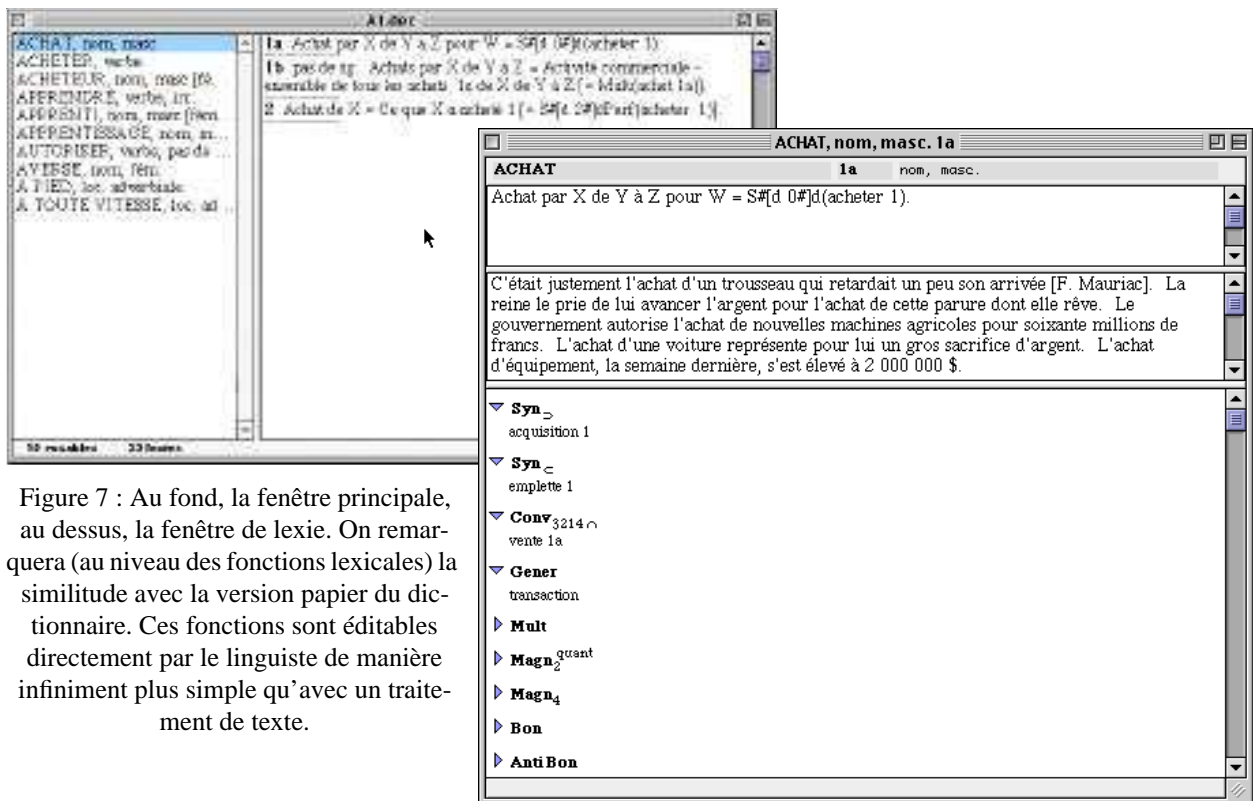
Atelier

ACHAT, nom, masc
ACHETER, verbe
ACHETEUR, nom, masc [f9
APPRENDRE, verbe, irr.
APPRENTI, nom, masc [fém
APPRENTISSAGE, nom, m...
AUTORISER, verbe, pas de ...
AVERSE, nom, fém.
À PIED, loc. adverbiale
À TOUTE VITESSE, loc. ad ...

1a Achat par X de Y à Z pour W = S#[d 0#](acheter 1).
1b pas de sg. Achats par X de Y à Z = Activité commerciale - ensemble de tous les achats 1a de X de Y à Z (= Mult(achat 1a)).
2 Achat de X = Ce que X a acheté 1 [= S#[d 2#]dPerf(acheter 1)].

50 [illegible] 33 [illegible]

ACHAT, nom, masc. 1a

ACHAT 1a nom, masc.

Achat par X de Y à Z pour W = S#[d 0#]d(acheter 1).

C'était justement l'achat d'un trousseau qui retardait un peu son arrivée [F. Mauriac]. La reine le prie de lui avancer l'argent pour l'achat de cette parure dont elle rêve. Le gouvernement autorise l'achat de nouvelles machines agricoles pour soixante millions de francs. L'achat d'une voiture représente pour lui un gros sacrifice d'argent. L'achat d'équipement, la semaine dernière, s'est élevé à 2 000 000 $.

$Syn_{\supset}$
acquisition 1
$Syn_{\subset}$
emplette 1
$Conv_{3214\cap}$
vente 1a
Gener
transaction
Mult
$Magn_2^{quant}$
$Magn_4$
Bon
AntiBon

Figure 7 : Au fond, la fenêtre principale, au dessus, la fenêtre de lexie. On remarquera (au niveau des fonctions lexicales) la similitude avec la version papier du dictionnaire. Ces fonctions sont éditables directement par le linguiste de manière infiniment plus simple qu'avec un traitement de texte.